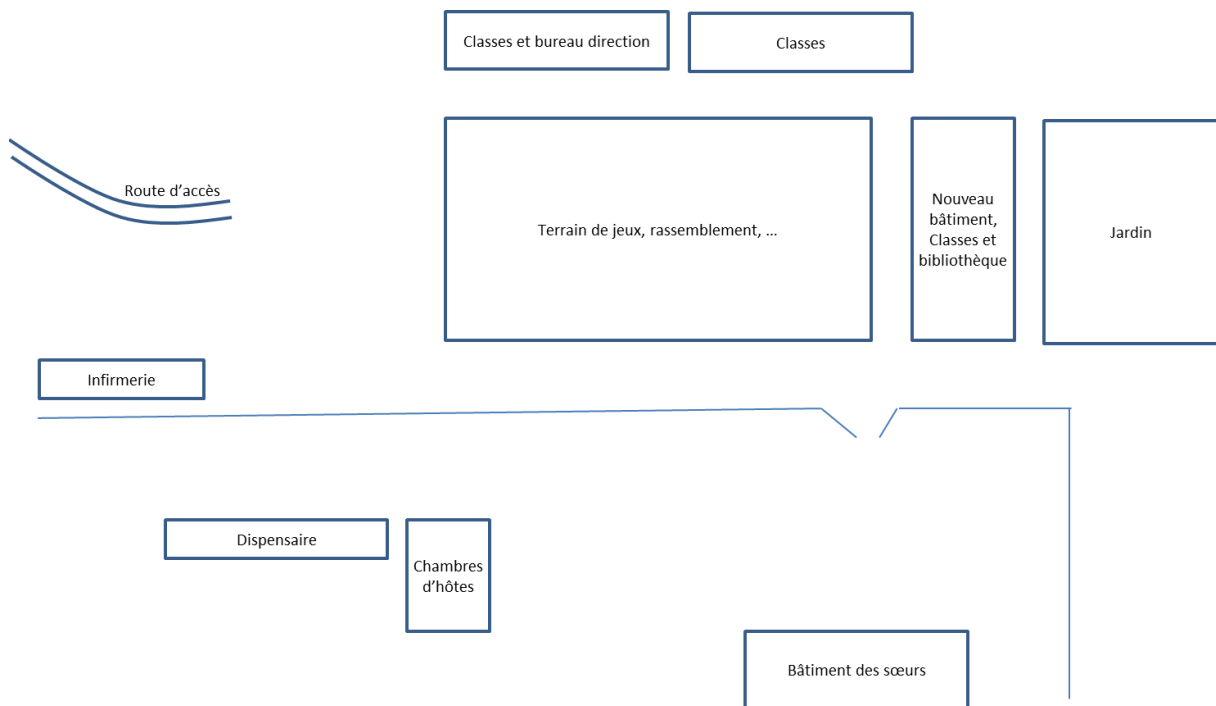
Classes et bureau direction

Classes

Route d’accès

Terrain de jeux, rassemblement, …

Nouveau bâtiment, Classes et bibliothèque

Jardin

Infirmerie

Dispensaire

Chambres d’hôtes

Bâtiment des sœurs